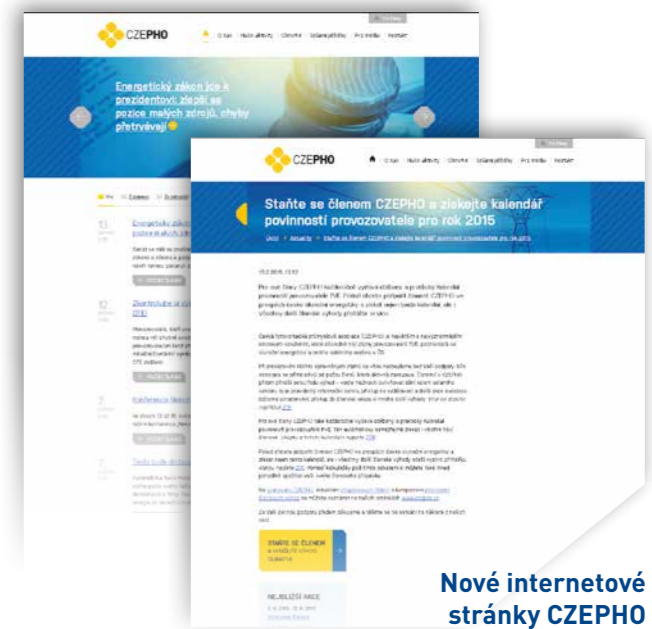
CZEPHO

Energetický zákon jde k prezidentovi: zlepšil se pozice malých zdrojů, chyby přetrvávají

CZEPHO

Staňte se členem CZEPHO a získejte kalendář povinností provozovatele pro rok 2015

STAŇTE SE ČLENEM

NEJBLIŽŠÍ AKCE

Nové internetové stránky CZEPHO